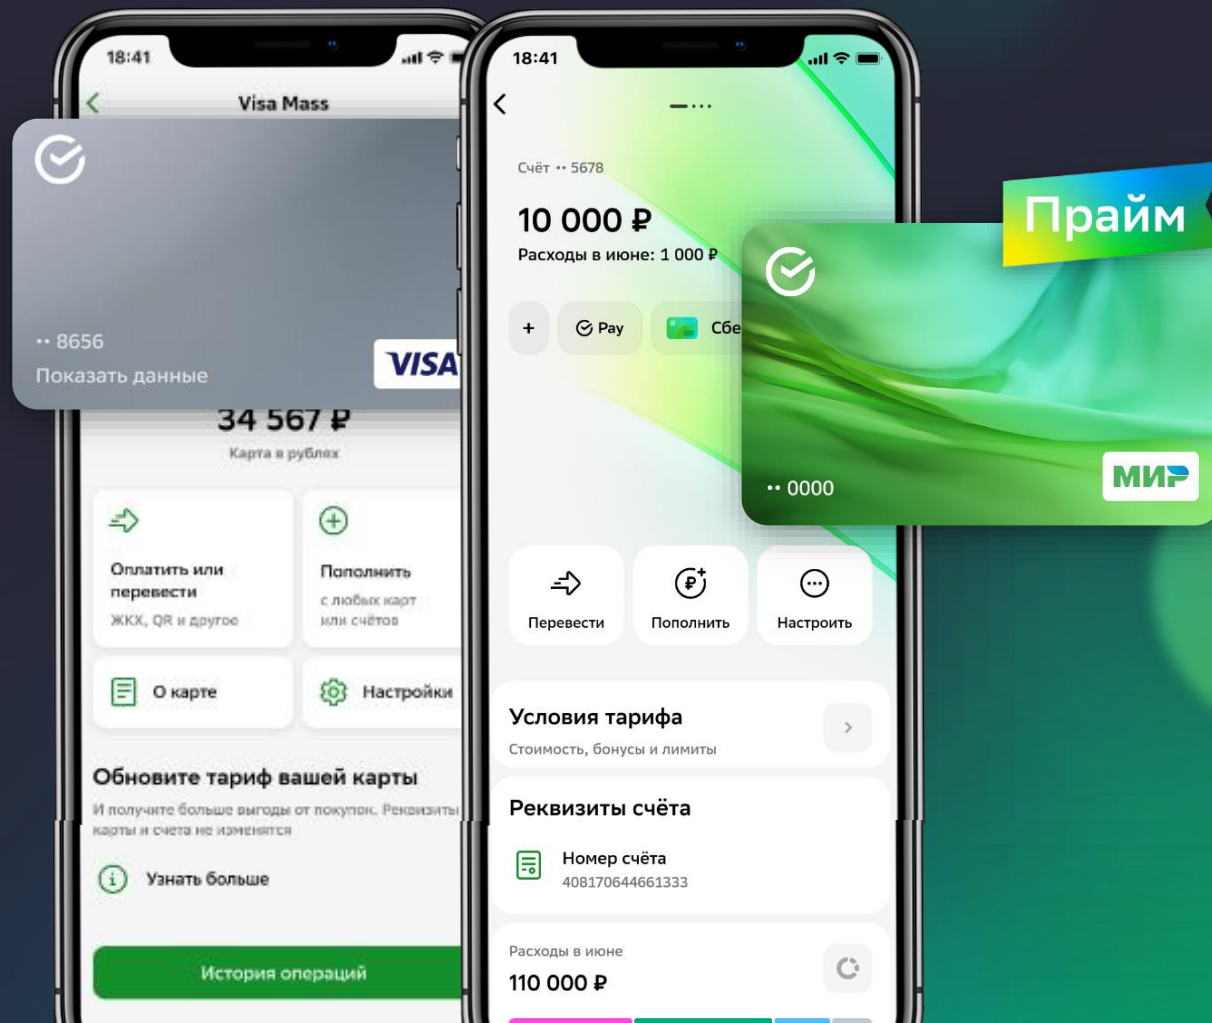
18:41

Visa Mass

•• 8656
Показать данные

VISA

34 567 ₽
Карта в рублях

Оплатить или перевести
ЖКХ, QR и другое

Пополнить
с любых карт или счётов

О карте

Настройки

Обновите тариф вашей карты
И получите больше выгоды от покупок. Реквизиты карты и счета не изменятся

Узнать больше

История операций

18:41

Счёт •• 5678

10 000 ₽
Расходы в июне: 1 000 ₽

+
Pay
Сбе

Прайм

•• 0000

МИР

Перевести
Пополнить
Настроить

Условия тарифа
Стоимость, бонусы и лимиты

Реквизиты счёта

Номер счёта
408170644661333

Расходы в июне
110 000 ₽